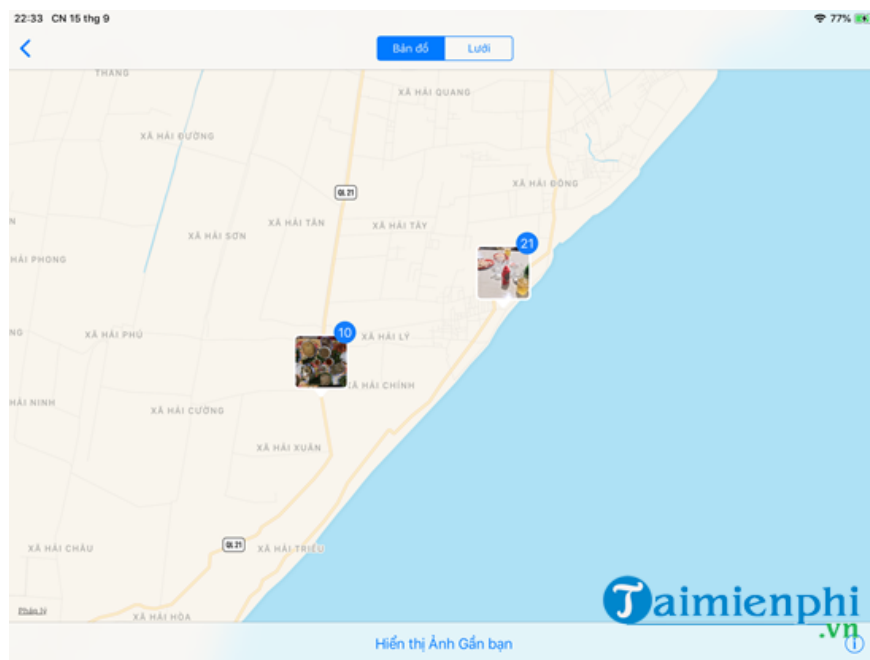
22:33 CN 15 thg 9
77%

Bản đồ
Lưới

THANG
XÃ HẢI QUANG
XÃ HẢI DƯƠNG
QL 21
XÃ HẢI ĐÔNG
XÃ HẢI TÂN
XÃ HẢI TÂY
XÃ HẢI SƠN
21
HẢI PHONG
10
XÃ HẢI PHÚ
XÃ HẢI LÝ
XÃ HẢI CHÍNH
HẢI NINH
XÃ HẢI CƯỜNG
XÃ HẢI XUÂN
XÃ HẢI CHÂU
QL 21
XÃ HẢI TRIỀU
Pháp lý
XÃ HẢI HÒA

Hiển thị Ảnh Gần bạn

Taimienphi
.vn